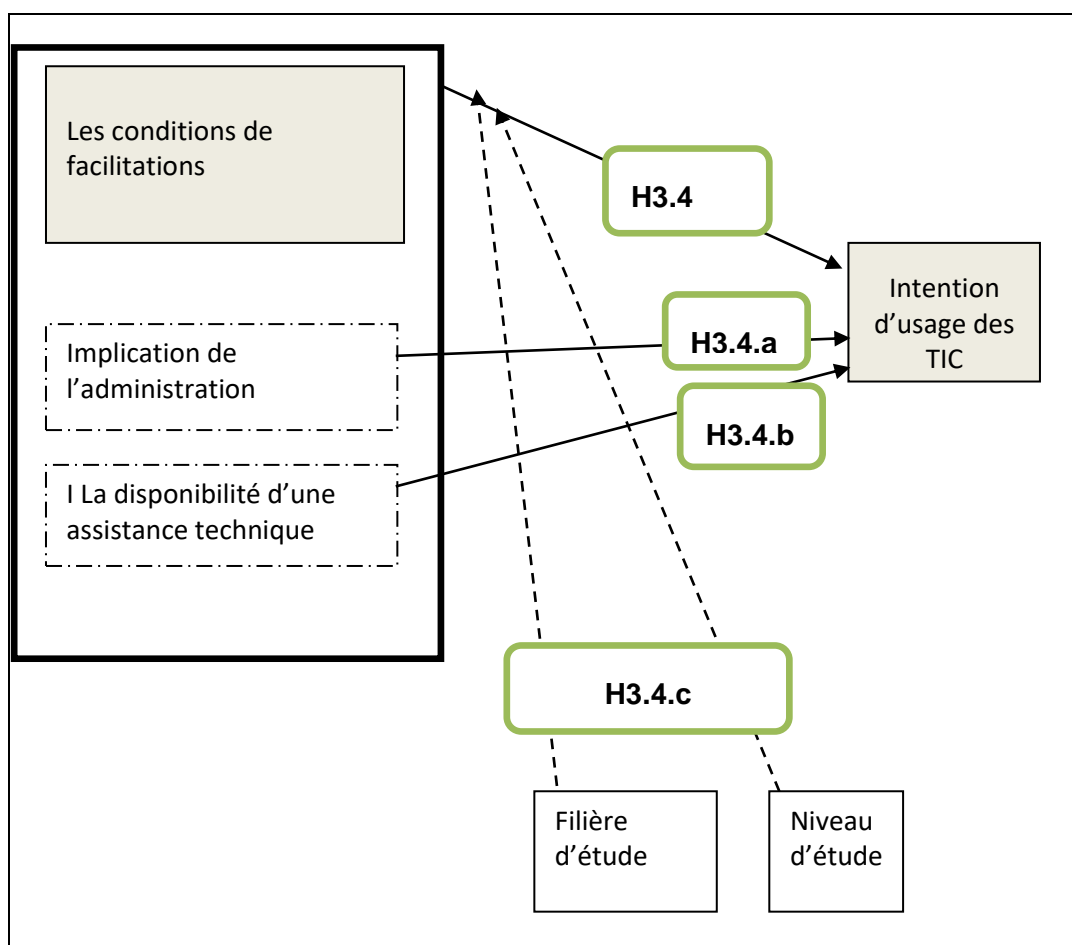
Les conditions de facilitations

H3.4

Intention d’usage des TIC

Implication de l’administration

H3.4.a

H3.4.b

I La disponibilité d’une assistance technique

H3.4.c

Filière d’étude

Niveau d’étude